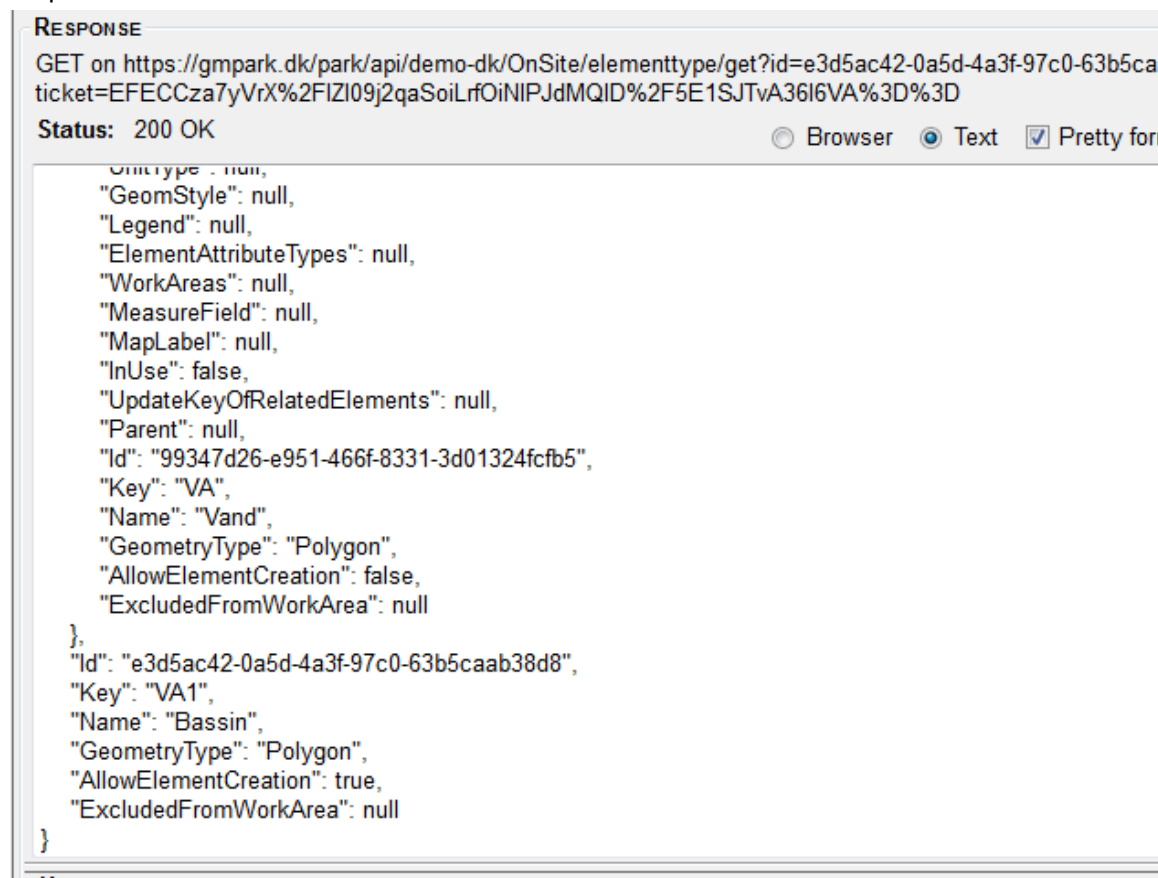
RESPONSE

GET on https://gmpark.dk/park/api/demo-dk/OnSite/elementtype/get?id=e3d5ac42-0a5d-4a3f-97c0-63b5ca ticket=EFECCza7yVrX%2FIZI09j2qaSoiLrfOiNIPJdMQID%2F5E1SJTvA36I6VA%3D%3D

Status: 200 OK

Browser Text Pretty for

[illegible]
"GeomStyle": null,
"Legend": null,
"ElementAttributeTypes": null,
"WorkAreas": null,
"MeasureField": null,
"MapLabel": null,
"InUse": false,
"UpdateKeyOfRelatedElements": null,
"Parent": null,
"Id": "99347d26-e951-466f-8331-3d01324fcfb5",
"Key": "VA",
"Name": "Vand",
"GeometryType": "Polygon",
"AllowElementCreation": false,
"ExcludedFromWorkArea": null
},
"Id": "e3d5ac42-0a5d-4a3f-97c0-63b5caab38d8",
"Key": "VA1",
"Name": "Bassin",
"GeometryType": "Polygon",
"AllowElementCreation": true,
"ExcludedFromWorkArea": null
}